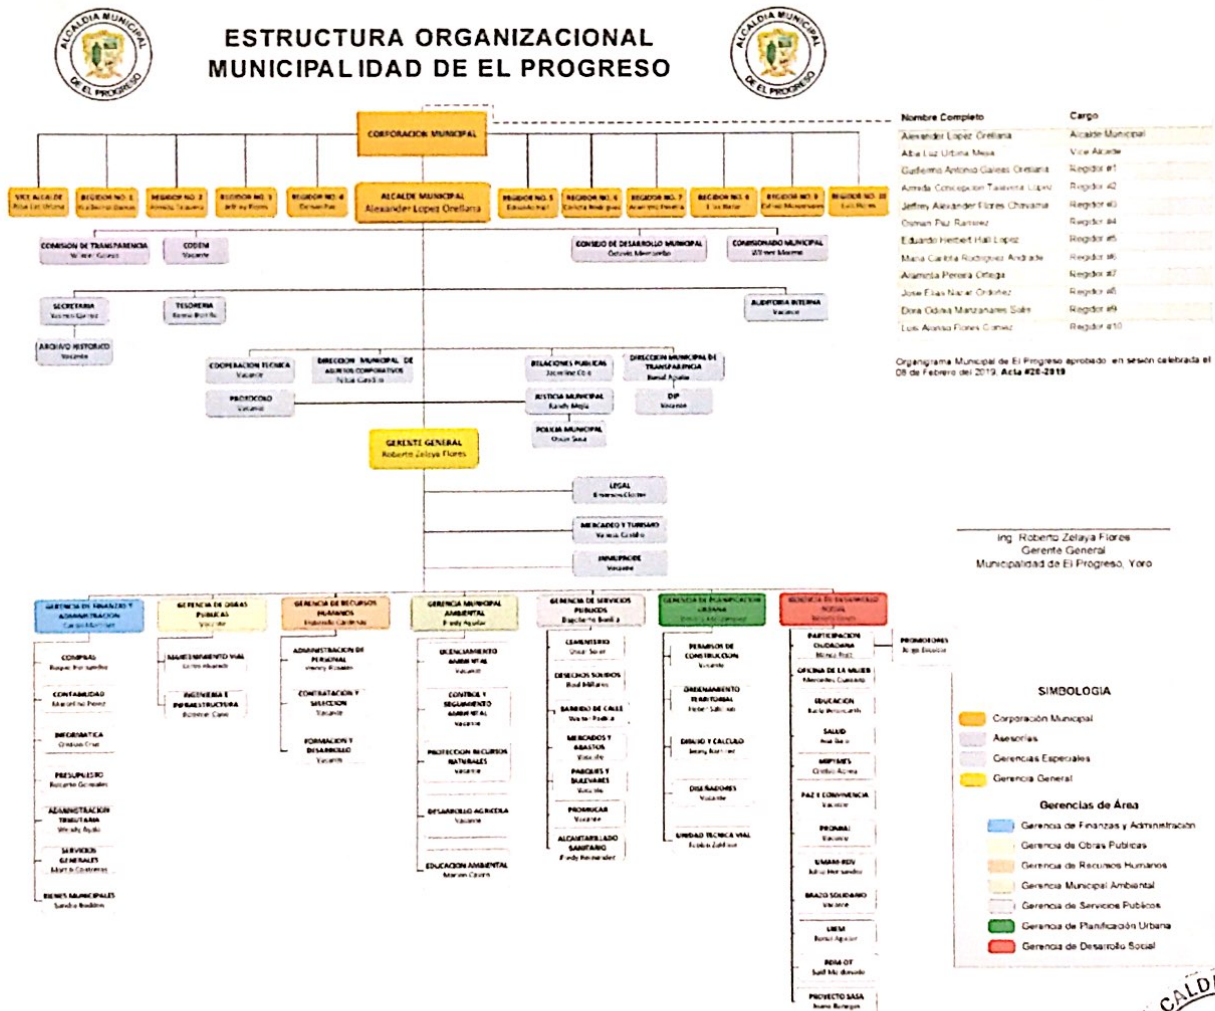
ALCALDIA MUNICIPAL DE EL PROGRESO

ESTRUCTURA ORGANIZACIONAL
MUNICIPALIDAD DE EL PROGRESO

ALCALDIA MUNICIPAL DE EL PROGRESO

CORPORACION MUNICIPAL

VICE ALCALDE
Alba Luz Urbina

REGIDOR NO. 1
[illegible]

REGIDOR NO. 2
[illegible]

REGIDOR NO. 3
Jeffrey Flores

REGIDOR NO. 4
Osman Paz

ALCALDE MUNICIPAL
Alexander Lopez Orellana

REGIDOR NO. 5
Eduardo Hall

REGIDOR NO. 6
Carlota Rodriguez

REGIDOR NO. 7
Alamcia Pereira

REGIDOR NO. 8
Jose Nazar

REGIDOR NO. 9
Odima Manzanares

REGIDOR NO. 10
Luis Flores

COMISION DE TRANSPARENCIA
Wilmer Galeas

CODEM
Vacante

CONSEJO DE DESARROLLO MUNICIPAL
Octavio Mercadillo

COMISIONADO MUNICIPAL
Wilmer Moreno

SECRETARIA
Yesenia Gomez

TESORERIA
Reina Portillo

AUDITORIA INTERNA
Vacante

ARCHIVO HISTORICO
Vacante

COOPERACION TECNICA
Vacante

DIRECCION MUNICIPAL DE ASUNTOS CORPORATIVOS
Nilsa Cardona

RELACIONES PUBLICAS
Jacqueline Cruz

DIRECCION MUNICIPAL DE TRANSPARENCIA
Ronal Aguilar

PROTOCOLO
Vacante

JUSTICIA MUNICIPAL
Randy Mejia

DIP
Vacante

POLICIA MUNICIPAL
Oscar Sosa

GERENTE GENERAL
Roberto Zelaya Flores

LEGAL
Emerson Castro

MERCADEO Y TURISMO
Vanesa Castillo

INMUPRODE
Vacante

GERENCIA DE FINANZAS Y ADMINISTRACION
Carlos Martinez

COMPRAS
Roque Hernandez

CONTABILIDAD
Marcelino Perez

INFORMATICA
Cristian Cruz

PRESUPUESTO
Roberto Gonzales

ADMINISTRACION TRIBUTARIA
Wendy Ayala

SERVICIOS GENERALES
Mario Contreras

BIENES MUNICIPALES
Sandra Robles

GERENCIA DE OBRAS PUBLICAS
Vacante

MANTENIMIENTO VIAL
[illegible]

INGENIERIA E INFRAESTRUCTURA
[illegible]

GERENCIA DE RECURSOS HUMANOS
Rolando Cardenas

ADMINISTRACION DE PERSONAL
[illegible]

CONTRATACION Y SELECCION
Vacante

FORMACION Y DESARROLLO
Vacante

GERENCIA MUNICIPAL AMBIENTAL
Fredy Aguilar

ORDENAMIENTO AMBIENTAL
Vacante

CONTROL Y SEGUIMIENTO AMBIENTAL
Vacante

PROTECCION RECURSOS NATURALES
Vacante

DESARROLLO AGRICOLA
Vacante

EDUCACION AMBIENTAL
Marvin Castro

GERENCIA DE SERVICIOS PUBLICOS
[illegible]

CEMENTERIO
Oscar Soler

DESECHOS SOLIDOS
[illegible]

BARRIDO DE CALLE
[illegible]

MERCADOS Y ABASTOS
Vacante

PARQUES Y BULEVARES
Vacante

PROMIGAS
Vacante

ALCANTARILLADO SANITARIO
Fredy Hernandez

GERENCIA DE PLANIFICACION URBANA
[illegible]

PERMISOS DE CONSTRUCCION
Vacante

ORDENAMIENTO TERRITORIAL
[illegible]

DISEÑO Y CALCULO
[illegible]

DISEÑADORES
Vacante

UNIDAD TECNICA VIAL
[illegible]

GERENCIA DE DESARROLLO SOCIAL
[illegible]

PARTICIPACION CIUDADANA
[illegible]

PROMOTORES
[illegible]

OFICINA DE LA MUJER
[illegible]

EDUCACION
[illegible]

SALUD
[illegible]

MIPYMES
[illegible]

PAZ Y CONVIVENCIA
Vacante

PROMAI
Vacante

UMAN RDV
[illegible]

BRAZO SOLIDARIO
Vacante

UEM
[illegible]

PDM OT
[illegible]

PROYECTO SASA
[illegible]

| Nombre Completo | Cargo |
|---|---|
| Alexander Lopez Orellana | Alcalde Municipal |
| Alba Luz Urbina Mesa | Vice Alcalde |
| Guillermo Antonio Galeas Orellana | Regidor #1 |
| Armida Concepcion Talavera Lopez | Regidor #2 |
| Jeffrey Alexander Flores Chavarria | Regidor #3 |
| Osman Paz Ramirez | Regidor #4 |
| Eduardo Herbert Hall Lopez | Regidor #5 |
| Maria Carlota Rodriguez Andrade | Regidor #6 |
| Alamcia Pereira Ortega | Regidor #7 |
| Jose Elias Nazar Ordoñez | Regidor #8 |
| Dora Odima Manzanares Solis | Regidor #9 |
| Luis Alonso Flores Gomez | Regidor #10 |

Organigrama Municipal de El Progreso aprobado en sesion celebrada el 08 de Febrero del 2019, Acta #28-2019

Ing. Roberto Zelaya Flores
Gerente General
Municipalidad de El Progreso, Yoro

SIMBOLOGIA
Corporación Municipal
Asesorías
Gerencias Especiales
Gerencia General

Gerencias de Área
Gerencia de Finanzas y Administración
Gerencia de Obras Publicas
Gerencia de Recursos Humanos
Gerencia Municipal Ambiental
Gerencia de Servicios Publicos
Gerencia de Planificación Urbana
Gerencia de Desarrollo Social

CALD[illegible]